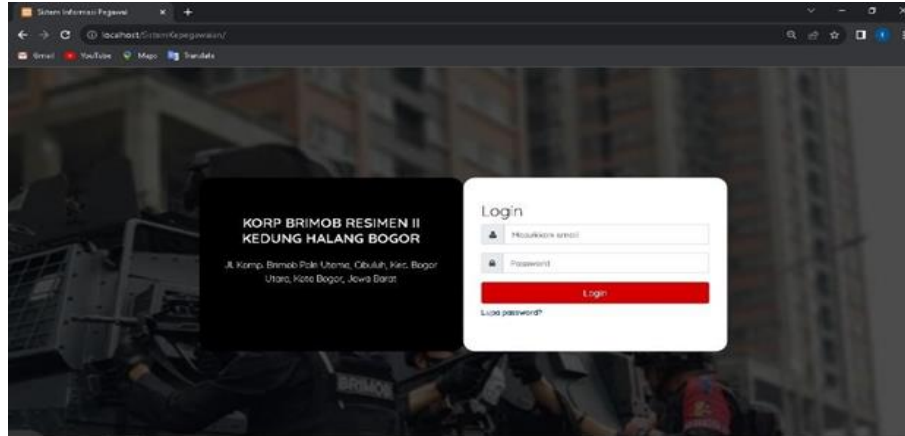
Sistem Informasi Pegawai × +

localhost/SistemKepegawaian/

Gmail YouTube Maps Translate

KORP BRIMOB RESIMEN II KEDUNG HALANG BOGOR

Jl. Komp. Brimob Pola Utama, Cibuluh, Kec. Bogor Utara, Kota Bogor, Jawa Barat

Login

Masukkan email

Password

Login

Lupa password?

BRIMOB